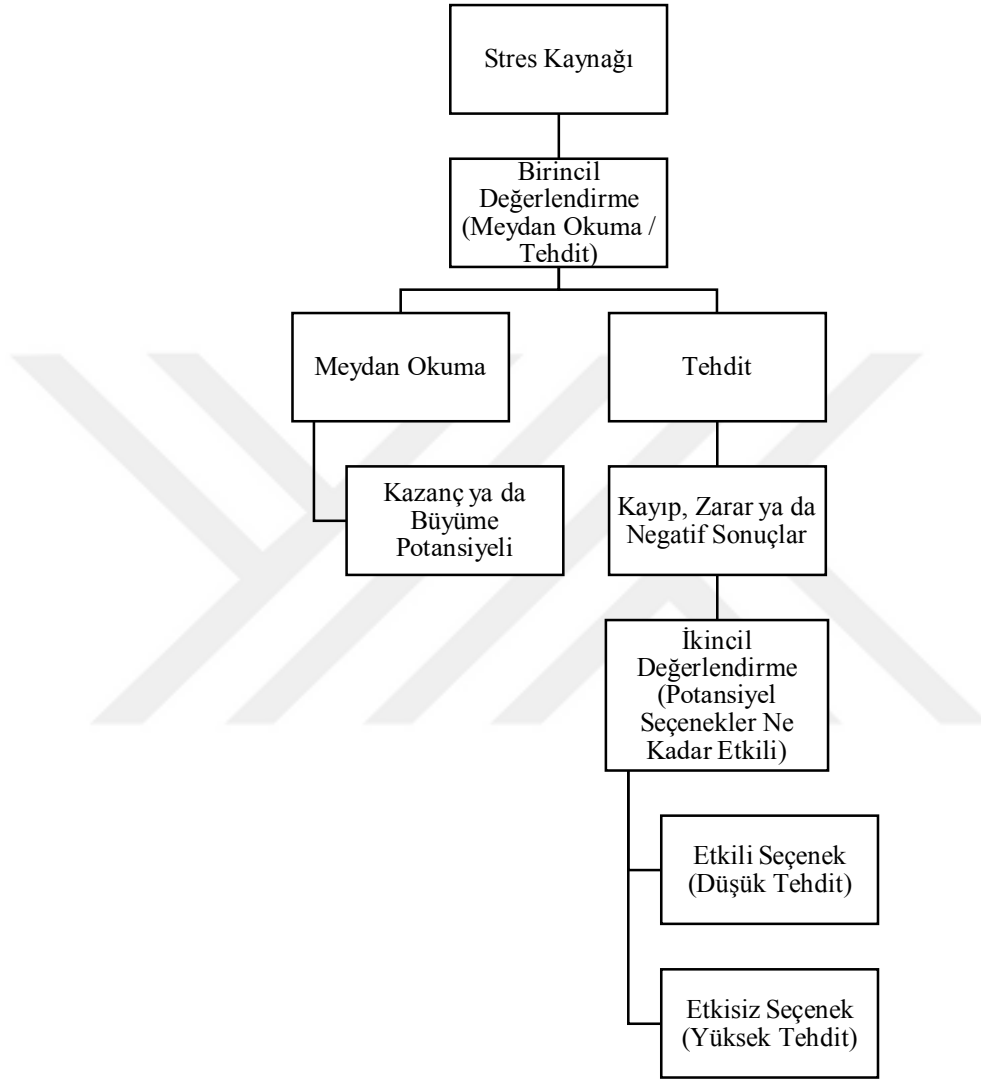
Stres Kaynağı

Birincil Değerlendirme (Meydan Okuma / Tehdit)

Meydan Okuma

Tehdit

Kazanç ya da Büyüme Potansiyeli

Kayıp, Zarar ya da Negatif Sonuçlar

İkincil Değerlendirme (Potansiyel Seçenekler Ne Kadar Etkili)

Etkili Seçenek (Düşük Tehdit)

Etkisiz Seçenek (Yüksek Tehdit)